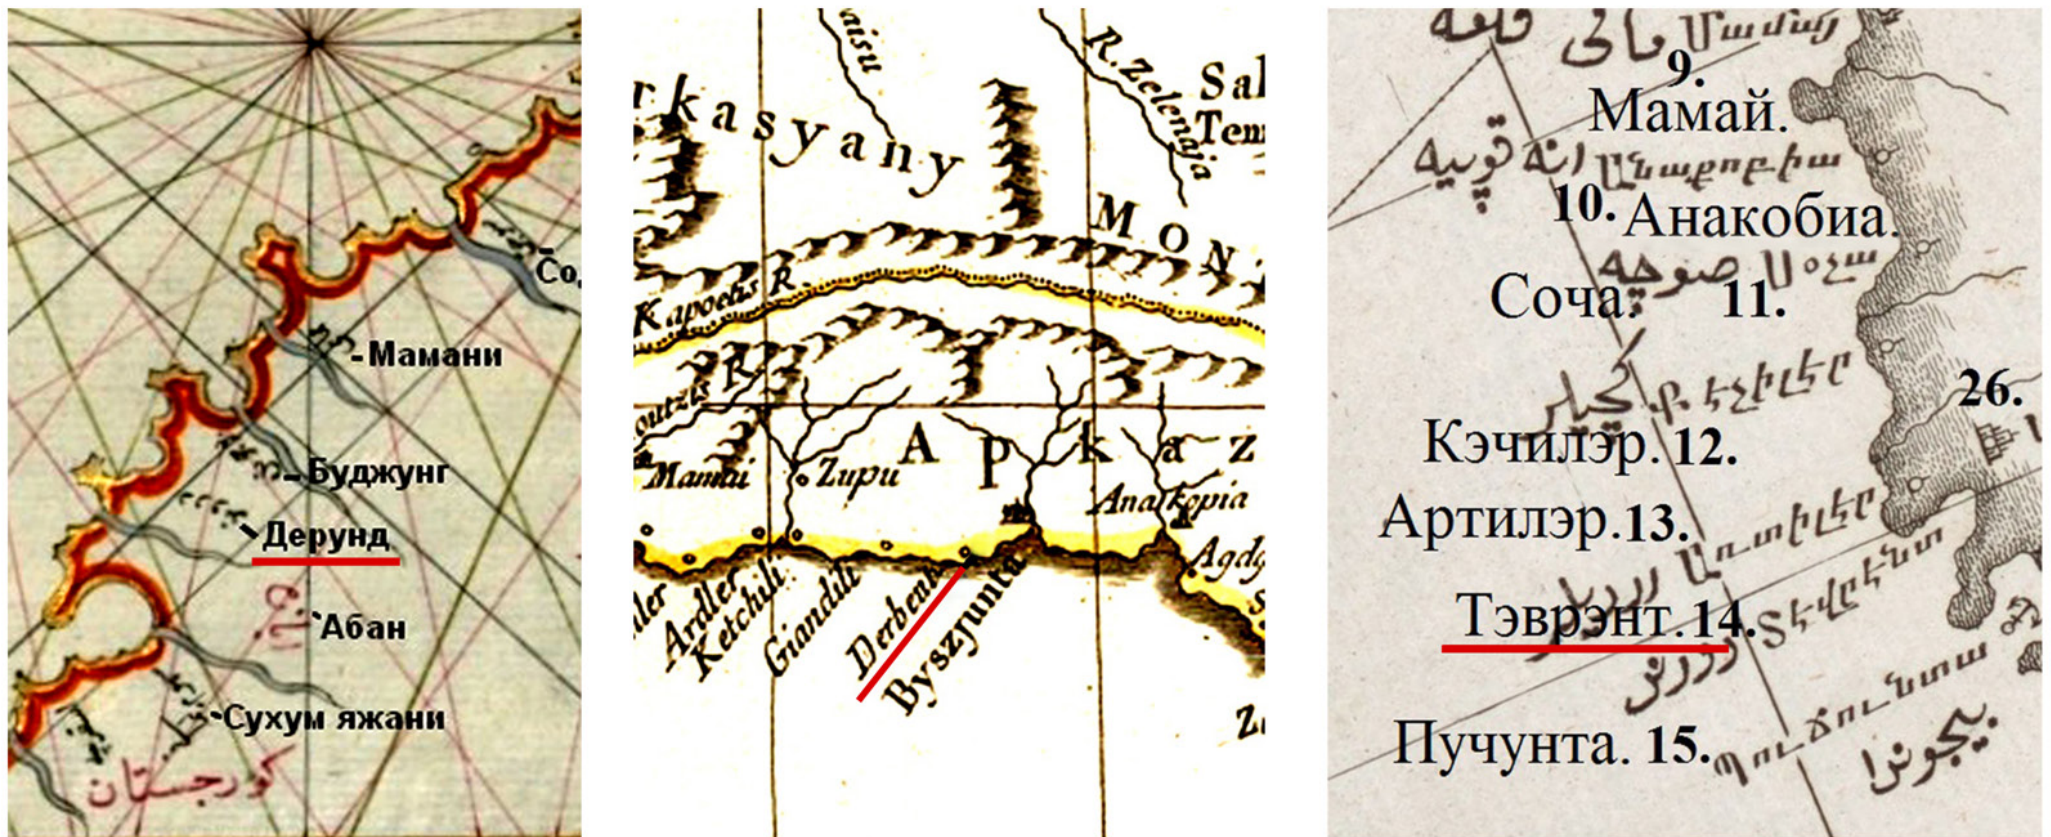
Со
Мамани
Буджунг
Дерунд
Абан
Сухум яжани
کورجستان

rkasyany
R. Zelenaja
Sal
Tem
MON
Kapoetis R.
Koutzis R.
Mamai
Zupu
APkaz
Anakopia
Agd
Ardler
Ketchili
Giandili
Derbeant
Byszjunta

قلعه
9.
Мамай.
10. Анакобиа.
Соча. 11.
Кэчилэр. 12.
Артилэр. 13.
Тэврэнт. 14.
Пучунта. 15.
26.